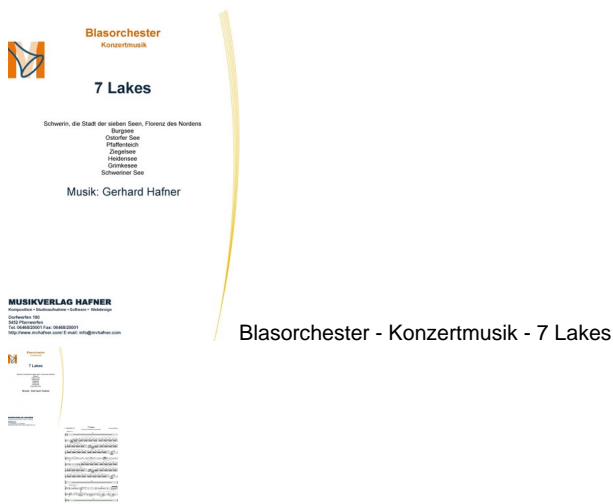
Blasorchester
Konzertmusik

7 Lakes

Schwerin, die Stadt der sieben Seen, Florenz des Nordens
Burgsee
Ostorfer See
Pfaffenteich
Ziegelsee
Heidensee
Grimkesee
Schweriner See

Musik: Gerhard Hafner

MUSIKVERLAG HAFNER
Komposition • Studioaufnahme • Software • Webdesign
Dorfwerfen 180
5452 Pfarrwerfen
Tel: 06468/20001 Fax: 06468/20001
http://www.mvhafner.com E-mail: info@mvhafner.com

Blasorchester - Konzertmusik - 7 Lakes

Blasorchester
Konzertmusik
7 Lakes
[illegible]
Musik: Gerhard Hafner
MUSIKVERLAG HAFNER
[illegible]
7 Lakes
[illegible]